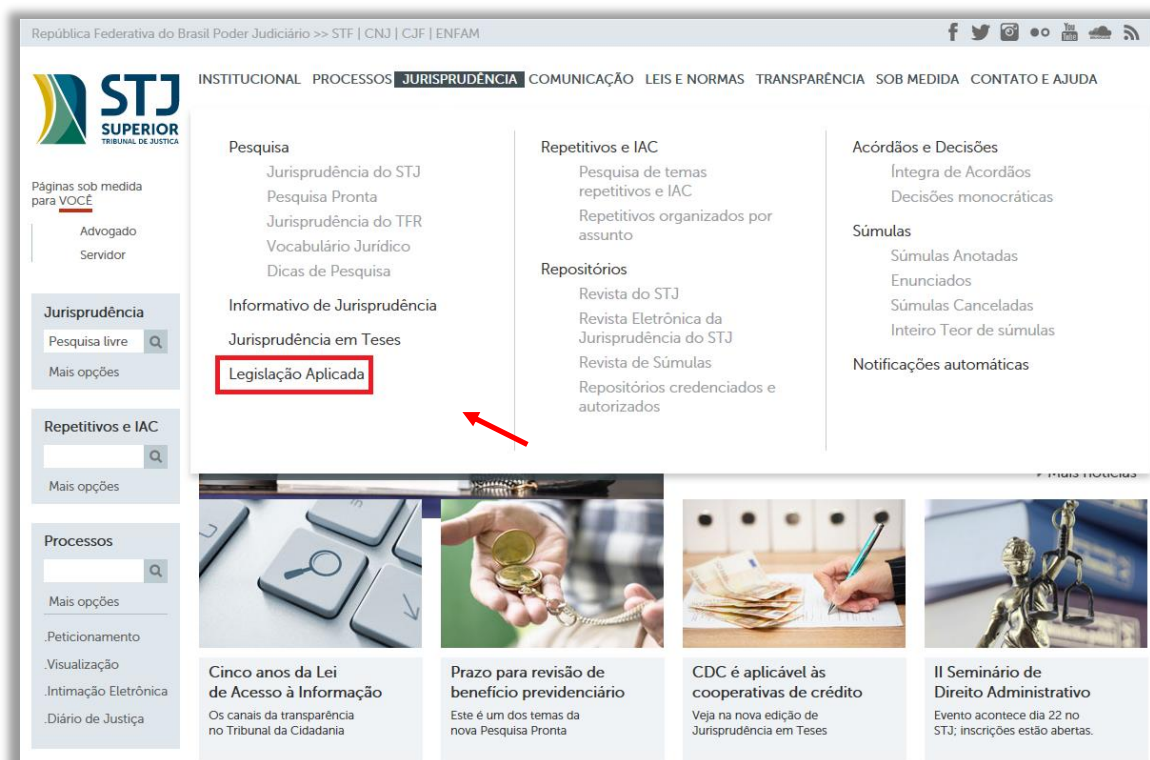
República Federativa do Brasil Poder Judiciário >> STF | CNJ | CJF | ENFAM

STJ SUPERIOR TRIBUNAL DE JUSTIÇA

INSTITUCIONAL PROCESSOS JURISPRUDÊNCIA COMUNICAÇÃO LEIS E NORMAS TRANSPARÊNCIA SOB MEDIDA CONTATO E AJUDA

Páginas sob medida para VOCÊ

Advogado
Servidor

Jurisprudência
Pesquisa livre
Mais opções

Repetitivos e IAC
Mais opções

Processos
Mais opções
.Peticionamento
.Visualização
.Intimação Eletrônica
.Diário de Justiça

Pesquisa
Jurisprudência do STJ
Pesquisa Pronta
Jurisprudência do TFR
Vocabulário Jurídico
Dicas de Pesquisa
Informativo de Jurisprudência
Jurisprudência em Teses
Legislação Aplicada

Repetitivos e IAC
Pesquisa de temas repetitivos e IAC
Repetitivos organizados por assunto
Repositórios
Revista do STJ
Revista Eletrônica da Jurisprudência do STJ
Revista de Súmulas
Repositórios credenciados e autorizados

Acórdãos e Decisões
Íntegra de Acórdãos
Decisões monocráticas
Súmulas
Súmulas Anotadas
Enunciados
Súmulas Canceladas
Inteiro Teor de súmulas
Notificações automáticas

Mais notícias

Cinco anos da Lei de Acesso à Informação
Os canais da transparência no Tribunal da Cidadania

Prazo para revisão de benefício previdenciário
Este é um dos temas da nova Pesquisa Pronta

CDC é aplicável às cooperativas de crédito
Veja na nova edição de Jurisprudência em Teses

II Seminário de Direito Administrativo
Evento acontece dia 22 no STJ; inscrições estão abertas.